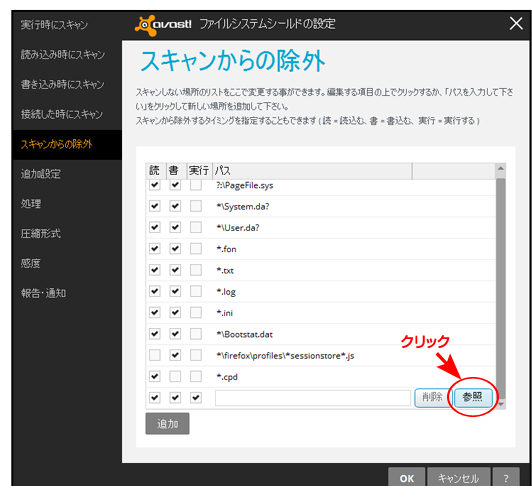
実行時にスキャン
読み込み時にスキャン
書き込み時にスキャン
接続した時にスキャン
スキャンからの除外
追加設定
処理
圧縮形式
感度
報告・通知

avast! ファイルシステムシールドの設定

スキャンからの除外

スキャンしない場所のリストをここで変更する事ができます。編集する項目の上でクリックするか、「パスを入力して下さい」をクリックして新しい場所を追加して下さい。
スキャンから除外するタイミングを指定することもできます（読 = 読込む、書 = 書込む、実行 = 実行する）

| 読 | 書 | 実行 | パス |
|---|---|---|---|
| ✔ | ✔ | | ?:\PageFile.sys |
| ✔ | ✔ | | *\System.da? |
| ✔ | ✔ | | *\User.da? |
| ✔ | ✔ | | *.fon |
| ✔ | ✔ | | *.txt |
| ✔ | ✔ | | *.log |
| ✔ | ✔ | | *.ini |
| ✔ | ✔ | | *\Bootstat.dat |
| | ✔ | | *\firefox\profiles\*sessionstore*.js |
| ✔ | | | *.cpd |
| ✔ | ✔ | ✔ | |

クリック

削除
参照
追加

OK
キャンセル
?